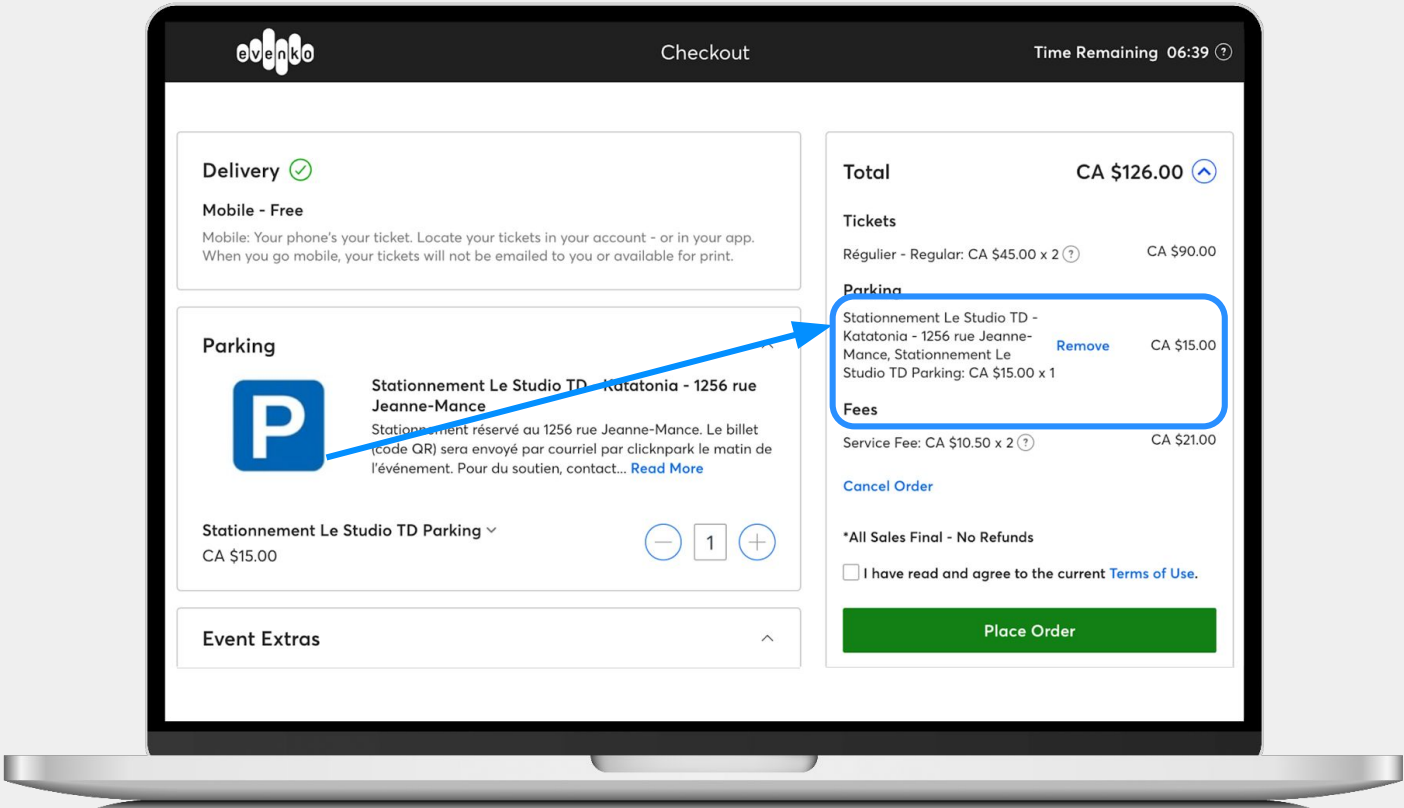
evenko

Checkout

Time Remaining 06:39

Delivery

Mobile - Free

Mobile: Your phone's your ticket. Locate your tickets in your account - or in your app. When you go mobile, your tickets will not be emailed to you or available for print.

Parking

Stationnement Le Studio TD - Katatonia - 1256 rue Jeanne-Mance

Stationnement réservé au 1256 rue Jeanne-Mance. Le billet (code QR) sera envoyé par courriel par clickpark le matin de l'événement. Pour du soutien, contact... Read More

Stationnement Le Studio TD Parking
CA $15.00

1

Event Extras

Total CA $126.00

Tickets

Régulier - Regular: CA $45.00 x 2 CA $90.00

Parking

Stationnement Le Studio TD - Katatonia - 1256 rue Jeanne-Mance, Stationnement Le Studio TD Parking: CA $15.00 x 1 Remove CA $15.00

Fees

Service Fee: CA $10.50 x 2 CA $21.00

Cancel Order

*All Sales Final - No Refunds

I have read and agree to the current Terms of Use.

Place Order